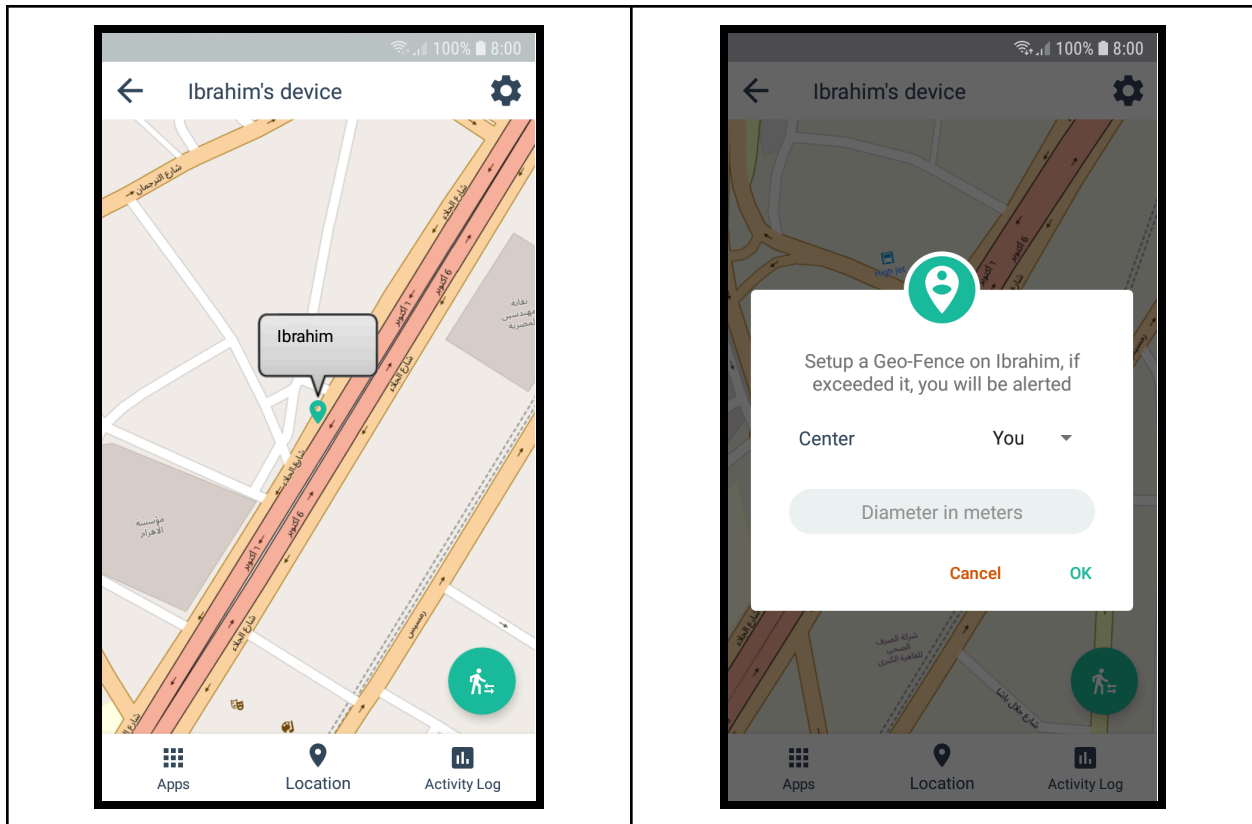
100% 8:00

Ibrahim's device

شارع الترجمان

شارع الجلاء

6 أكتوبر

نقابة المهندسين المصرية

Ibrahim

مؤسسة الأهرام

رمسيس

Apps Location Activity Log

100% 8:00

Ibrahim's device

Setup a Geo-Fence on Ibrahim, if exceeded it, you will be alerted

Center You

Diameter in meters

Cancel OK

Apps Location Activity Log